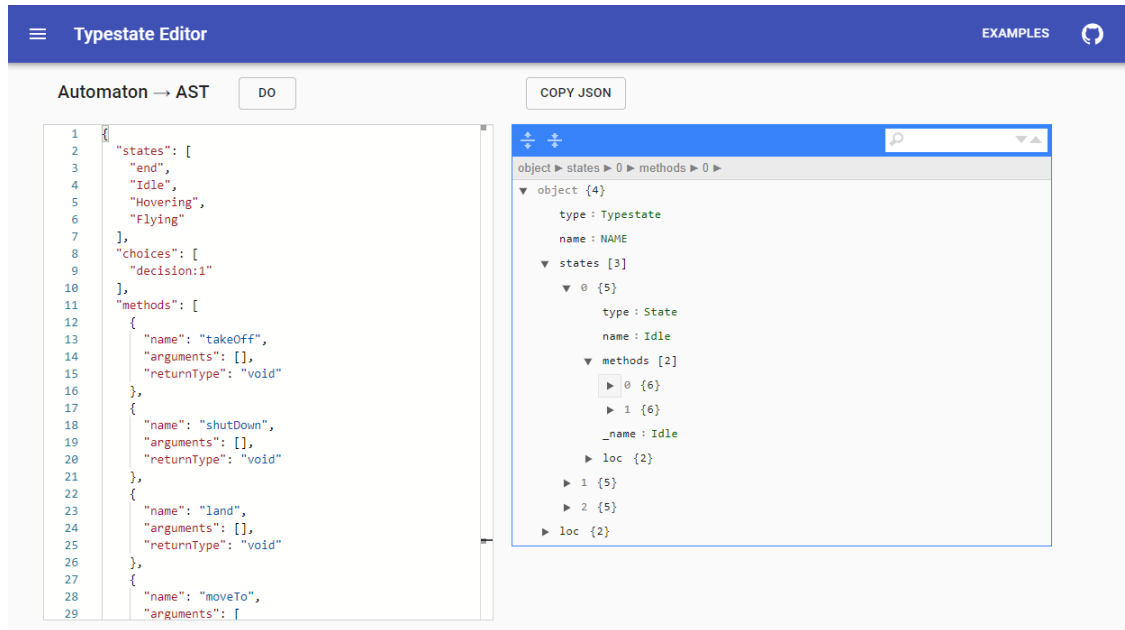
Typestate Editor

EXAMPLES

Automaton → AST

DO

COPY JSON

1 {
2 "states": [
3 "end",
4 "Idle",
5 "Hovering",
6 "Flying"
7 ],
8 "choices": [
9 "decision:1"
10 ],
11 "methods": [
12 {
13 "name": "takeOff",
14 "arguments": [],
15 "returnType": "void"
16 },
17 {
18 "name": "shutDown",
19 "arguments": [],
20 "returnType": "void"
21 },
22 {
23 "name": "land",
24 "arguments": [],
25 "returnType": "void"
26 },
27 {
28 "name": "moveTo",
29 "arguments": [

object ► states ► 0 ► methods ► 0 ►

▼ object {4}
type : Typestate
name : NAME
▼ states [3]
▼ 0 {5}
type : State
name : Idle
▼ methods [2]
► 0 {6}
► 1 {6}
_name : Idle
► loc {2}
► 1 {5}
► 2 {5}
► loc {2}